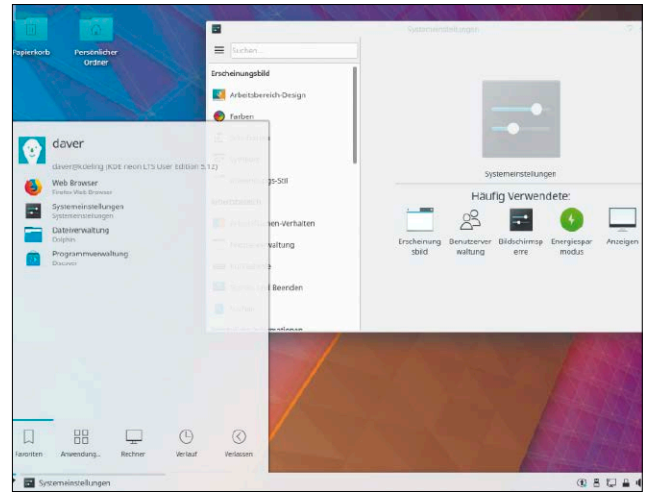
Papierkorb

Persönlicher Ordner

Systemeinstellungen

Suchen...

Erscheinungsbild

Arbeitsbereich-Design

Farben

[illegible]

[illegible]

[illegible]gs-Stil

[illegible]

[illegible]nen-Verhalten

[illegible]waltung

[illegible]

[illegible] Beenden

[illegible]

daver

daver@kdeling (KDE neon LTS User Edition 5.12)

Web Browser
Firefox Web Browser

Systemeinstellungen
Systemeinstellungen

Dateiverwaltung
Dolphin

Programmverwaltung
Discover

Systemeinstellungen

Häufig Verwendete:

Erscheinungsbild

Benutzerverwaltung

Bildschirmsperre

Energiesparmodus

Anzeigen

Favoriten

Anwendung...

Rechner

Verlauf

Verlassen

Systemeinstellungen